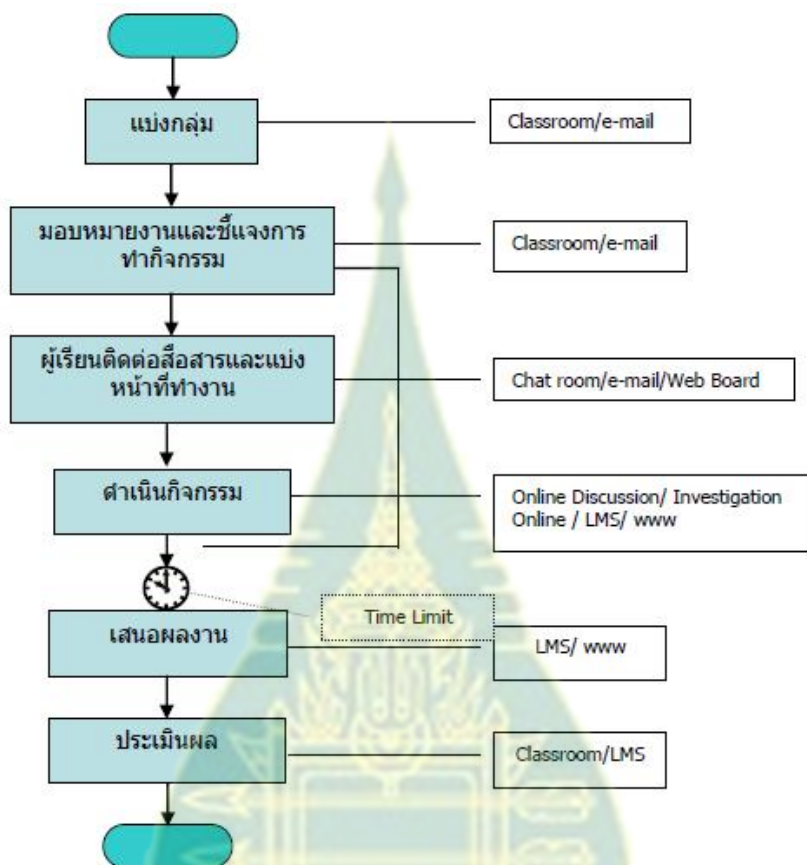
แบ่งกลุ่ม

Classroom/e-mail

มอบหมายงานและชี้แจงการทำกิจกรรม

Classroom/e-mail

ผู้เรียนติดต่อสื่อสารและแบ่งหน้าที่ทำงาน

Chat room/e-mail/Web Board

ดำเนินกิจกรรม

Online Discussion/ Investigation Online / LMS/ www

Time Limit

เสนอผลงาน

LMS/ www

ประเมินผล

Classroom/LMS